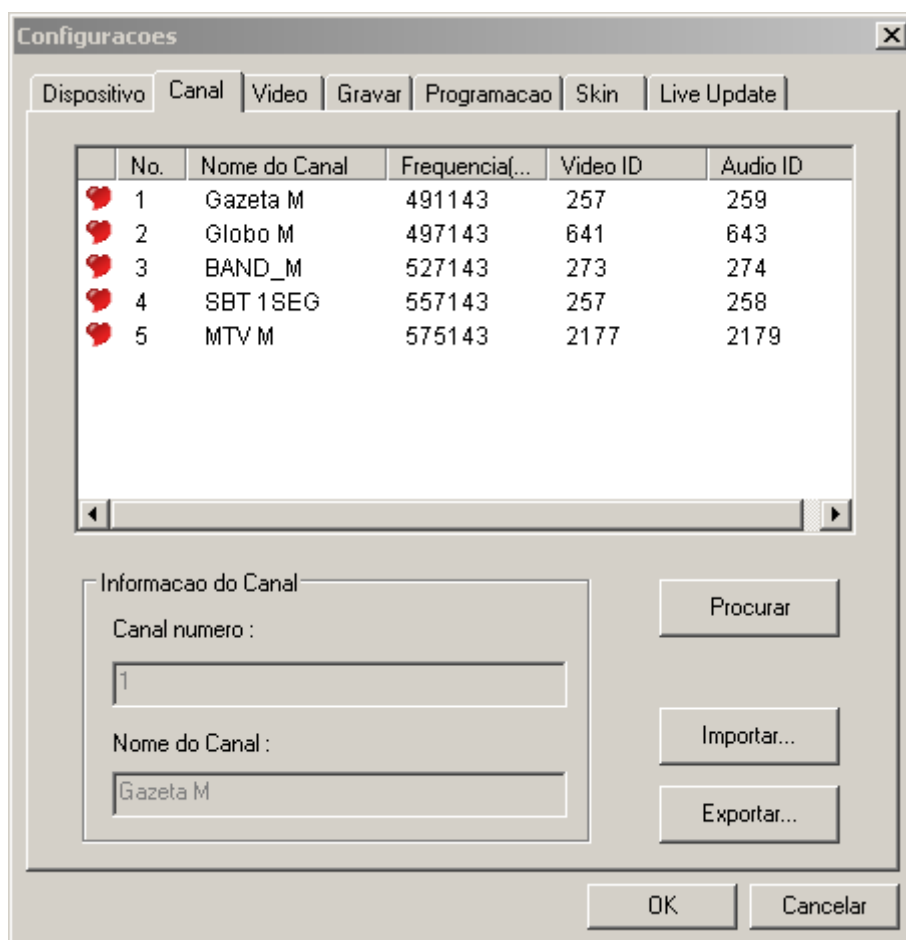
Configuracoes

Dispositivo | Canal | Video | Gravar | Programacao | Skin | Live Update

| No. | Nome do Canal | Frequencia(... | Video ID | Audio ID |
|---|---|---|---|---|
| 1 | Gazeta M | 491143 | 257 | 259 |
| 2 | Globo M | 497143 | 641 | 643 |
| 3 | BAND_M | 527143 | 273 | 274 |
| 4 | SBT 1SEG | 557143 | 257 | 258 |
| 5 | MTV M | 575143 | 2177 | 2179 |

Informacao do Canal

Canal numero :

1

Nome do Canal :

Gazeta M

Procurar

Importar...

Exportar...

OK

Cancelar